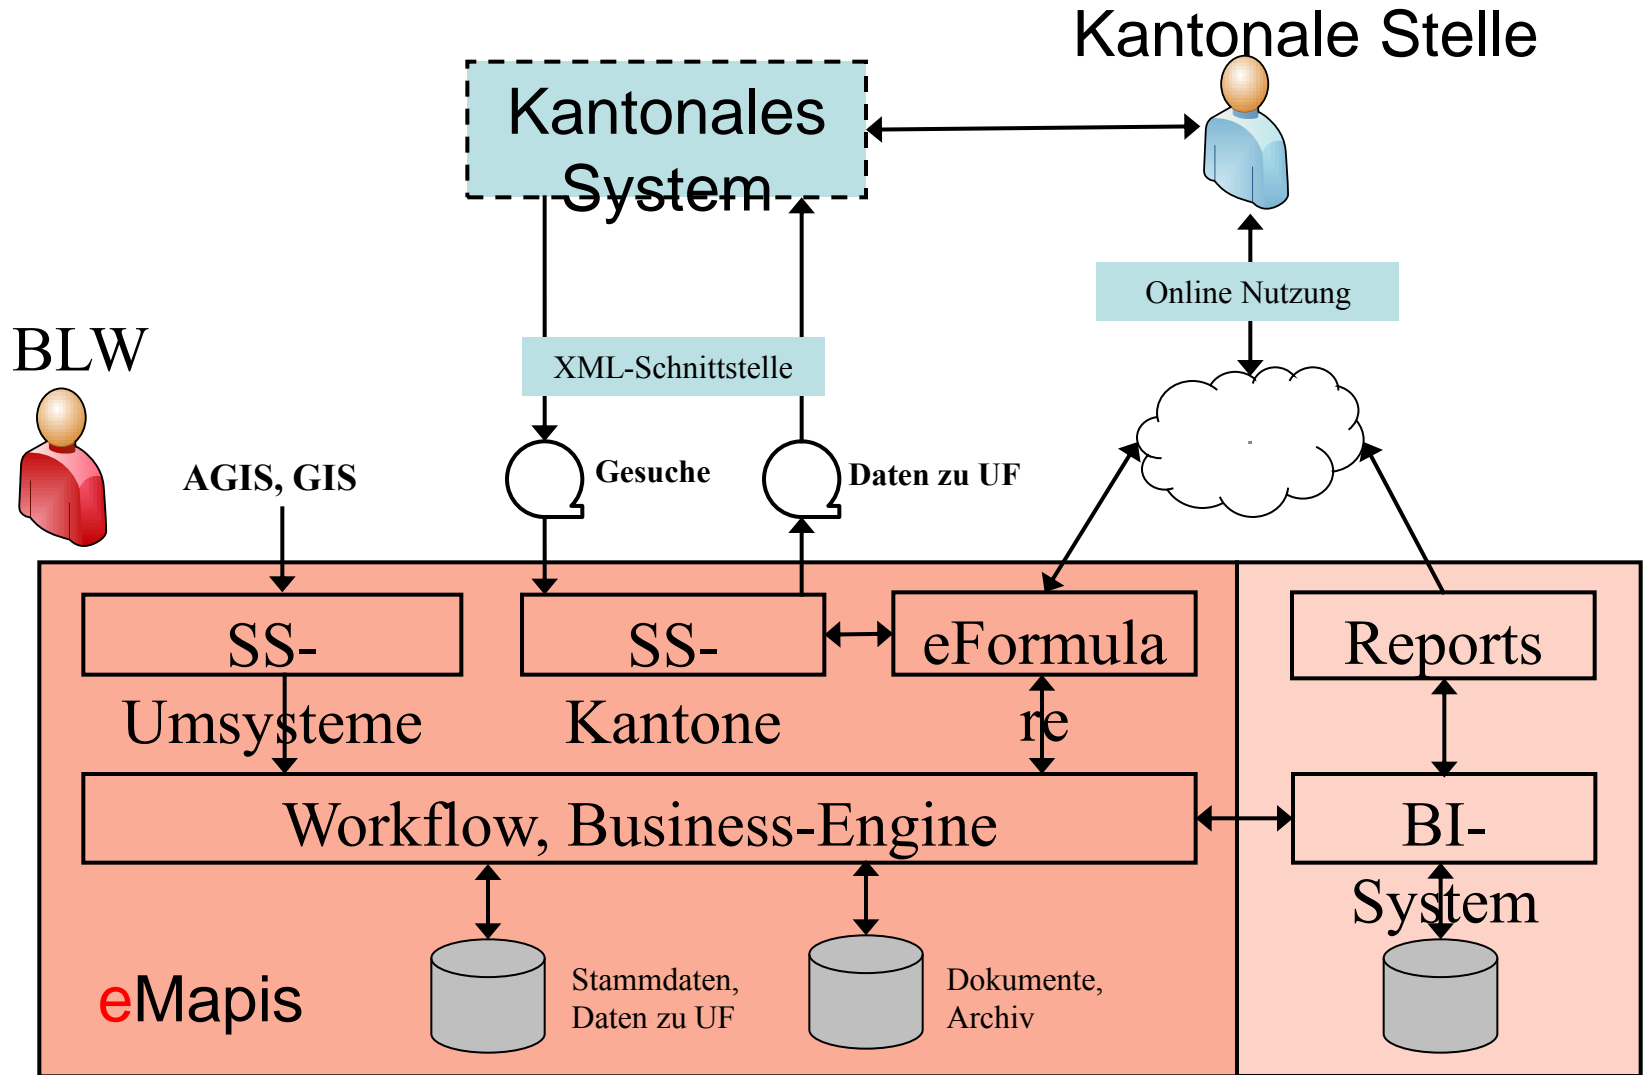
Kantonale Stelle

Kantonales System

Online Nutzung

BLW

XML-Schnittstelle

AGIS, GIS

Gesuche

Daten zu UF

SS-Umsysteme

SS-Kantone

eFormulare

Reports

Workflow, Business-Engine

BI-System

eMapis

Stammdaten, Daten zu UF

Dokumente, Archiv